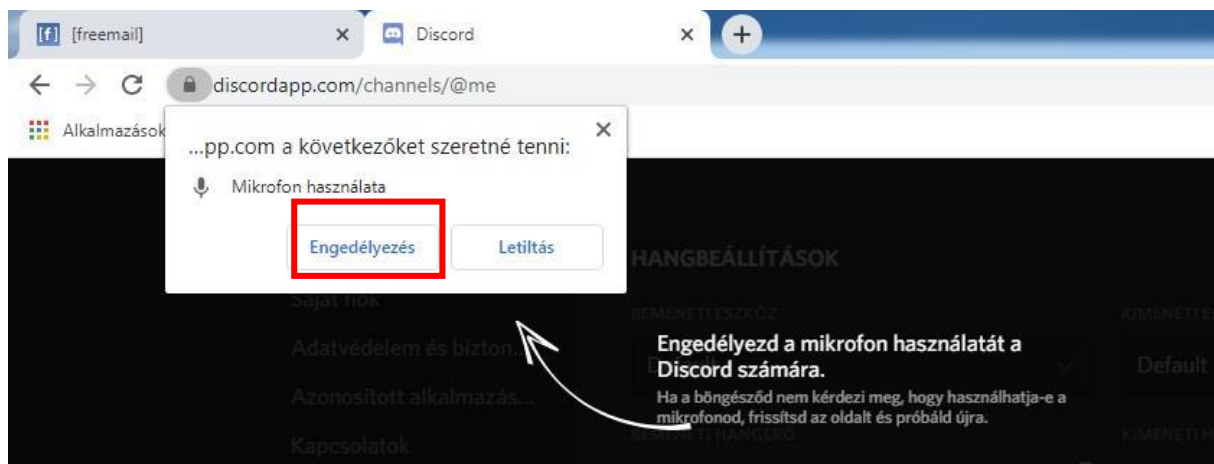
[f] [freemail] ×
Discord ×
+
discordapp.com/channels/@me
Alkalmazások
...pp.com a következőket szeretné tenni: ×
Mikrofon használata
Engedélyezés
Letiltás
HANGBEÁLLÍTÁSOK
BEMENETI ESZKÖZ
KIMENETI ESZKÖZ
Saját fiók
Adatvédelem és bizton...
Azonosított alkalmazás...
Kapcsolatok
Engedélyezd a mikrofon használatát a Discord számára.
Ha a böngésződ nem kérdezi meg, hogy használhatja-e a mikrofonod, frissítsd az oldalt és próbáld újra.
Default
BEMENETI HANGERŐ
KIMENETI HANGERŐ